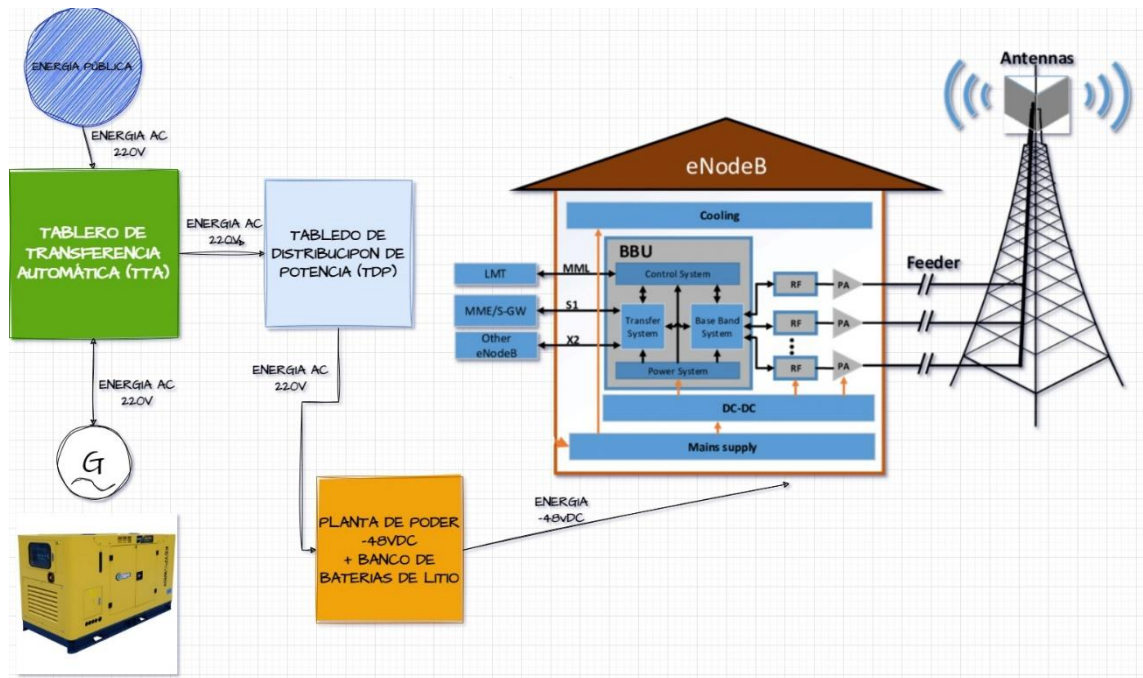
ENERGIA PÚBLICA

ENERGIA AC
220V

TABLERO DE TRANSFERENCIA AUTOMÁTICA (TTA)

ENERGIA AC
220V

TABLEDO DE DISTRIBUCIPON DE POTENCIA (TDP)

ENERGIA AC
220V

G

PLANTA DE PODER -48VDC + BANCO DE BATERIAS DE LITIO

ENERGIA
-48VDC

eNodeB

Cooling

BBU

LMT

MML

Control System

MME/S-GW

S1

Transfer System

Base Band System

Other eNodeB

X2

Power System

RF

PA

RF

PA

RF

PA

DC-DC

Mains supply

Feeder

Antennas